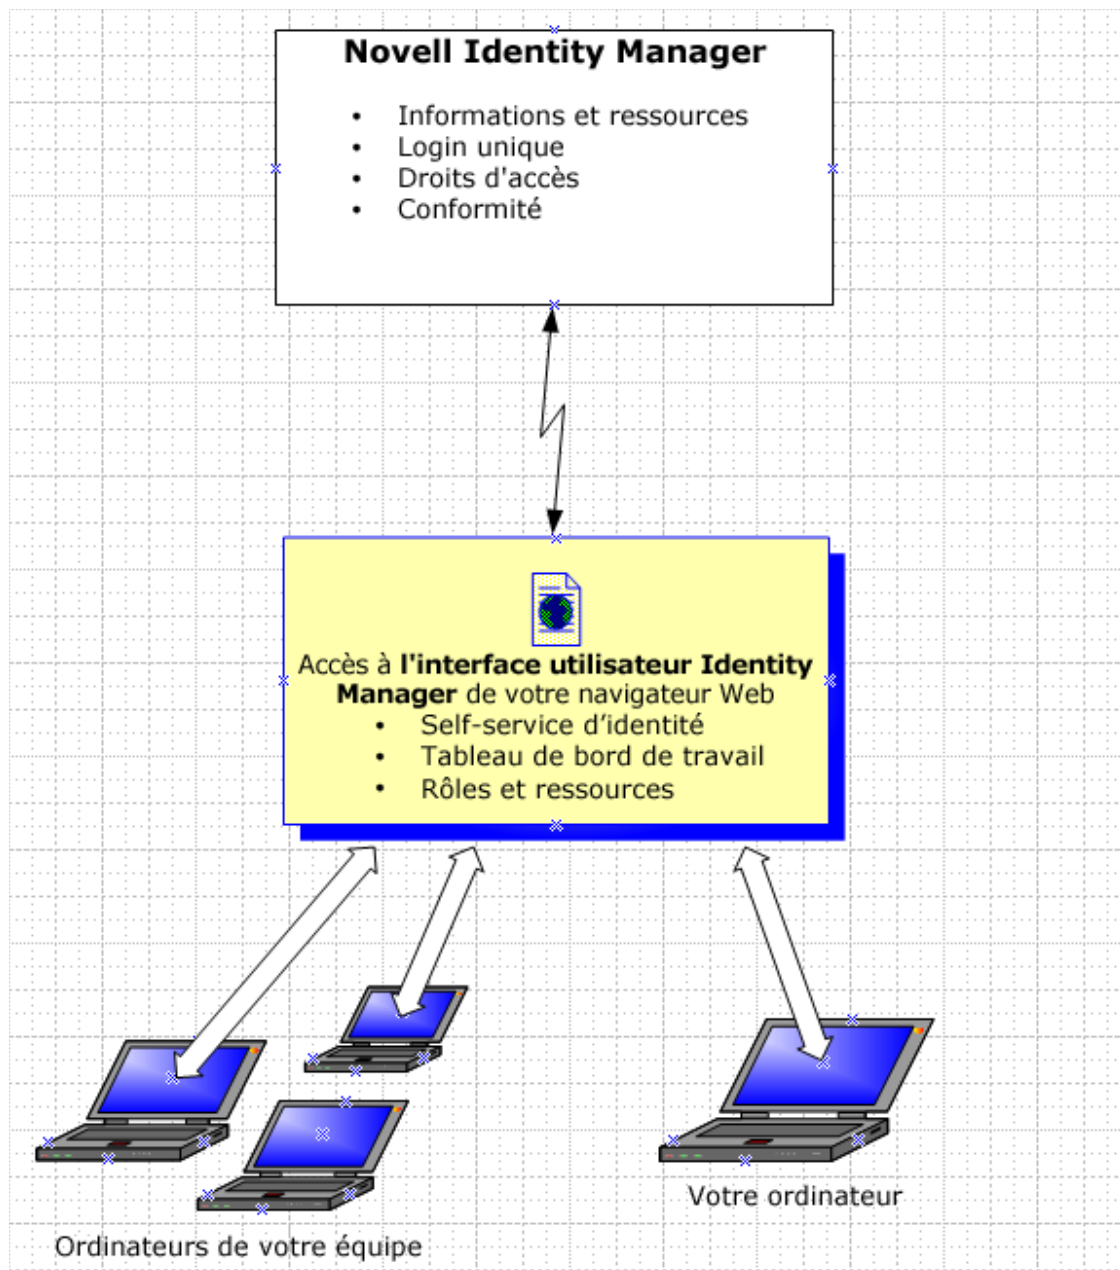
Novell Identity Manager

- Informations et ressources
- Login unique
- Droits d'accès
- Conformité

Accès à **l'interface utilisateur Identity Manager** de votre navigateur Web

- Self-service d'identité
- Tableau de bord de travail
- Rôles et ressources

Votre ordinateur

Ordinateurs de votre équipe